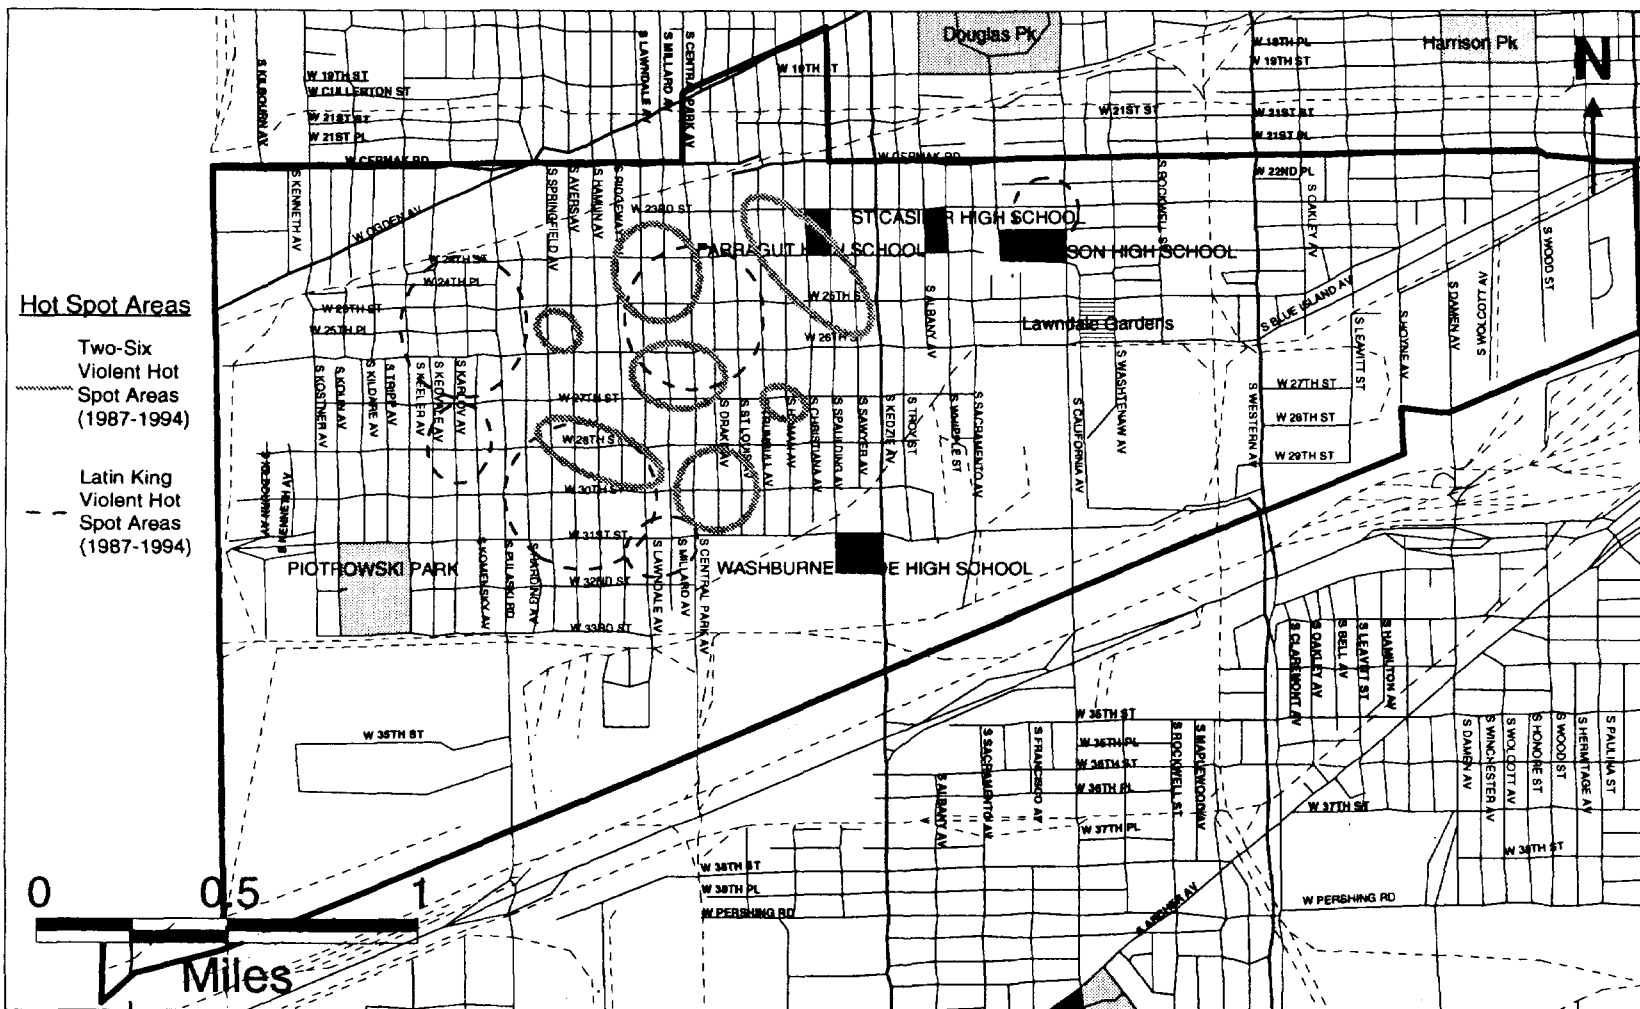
Douglas Pk
Harrison Pk
N
S KILBOURN AV
W 19TH ST
W CULLERTON ST
W 21ST ST
W 21ST PL
W CERMAK RD
S LAWNDALE AV
S MILLARD AV
S CENTRAL PARK AV
W 19TH ST
W 21ST ST
W CERMAK RD
W 18TH PL
W 19TH ST
W 21ST ST
W 21ST PL
W 22ND PL
S KENNETH AV
W OGDEN AV
W 24TH ST
W 24TH PL
W 25TH ST
W 25TH PL
S SPRINGFIELD AV
S AVERS AV
S HAMLIN AV
S RIDGEWAY
W 23RD ST
ST CASIMIR HIGH SCHOOL
FARRAGUT HIGH SCHOOL
SON HIGH SCHOOL
S ROCKWELL ST
S OAKLEY AV
S WOOD ST
S WOLCOTT AV
S DAMEN AV
S HOYNE AV
S LEAVITT ST
S BLUE ISLAND AV
W 25TH ST
W 26TH ST
S ALBANY AV
Lawndale Gardens
Hot Spot Areas
Two-Six Violent Hot Spot Areas (1987-1994)
Latin King Violent Hot Spot Areas (1987-1994)
S KOSTNER AV
S KOLIN AV
S KILDARE AV
S TRIPP AV
S KEELER AV
S KEDVALE AV
S KARLOV AV
W 27TH ST
W 28TH ST
W 30TH ST
W 31ST ST
S DRAKE AV
S ST LOUIS AV
S TRUMBULL AV
S HOMAN AV
S CHRISTIANA AV
S SPAULDING AV
S SAWYER AV
S KEDZIE AV
S TROY ST
S MARSHALL BLVD
S SACRAMENTO AV
S CALIFORNIA AV
S WASHTENAW AV
S WESTERN AV
W 27TH ST
W 28TH ST
W 29TH ST
S KILBOURN AV
S KENNETH AV
PIOTROWSKI PARK
S KOMENSKY AV
S PULASKI RD
S HARDING AV
W 32ND ST
W 33RD ST
S LAWNDALE AV
S MILLARD AV
S CENTRAL PARK AV
WASHBURNE TRADE HIGH SCHOOL
W 35TH ST
W 35TH ST
W 35TH PL
W 36TH ST
W 36TH PL
W 37TH PL
S ALBANY AV
S SACRAMENTO AV
S FRANCISCO AV
S ROCKWELL ST
S MAPLEWOOD AV
S CLAREMONT AV
S OAKLEY AV
S BELL AV
S LEAVITT ST
S HAMILTON AV
W 37TH ST
S DAMEN AV
S WINCHESTER AV
S WOLCOTT AV
S HONORE ST
S WOOD ST
S HERMITAGE AV
S PAULINA ST
W 38TH ST
W 38TH ST
W 38TH PL
W PERSHING RD
S ARCHER AV
W PERSHING RD
0
0.5
1
Miles